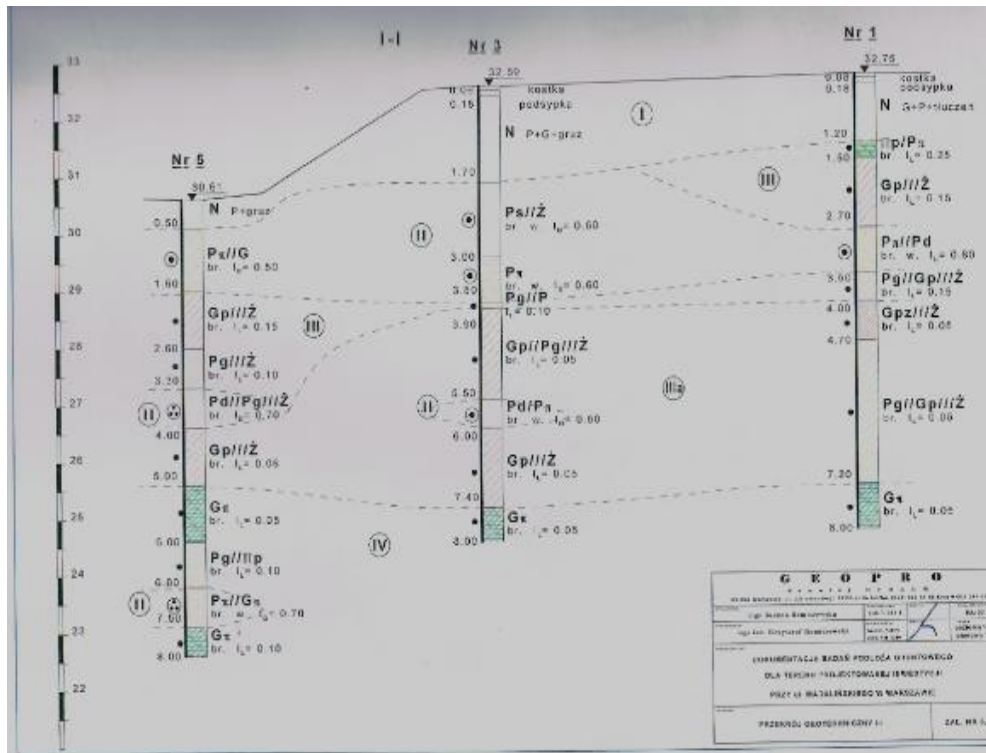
I-I

Nr 3

Nr 1

33
32
31
30
29
28
27
26
25
24
23
22

32.50
0.00
0.15
kostka podsypka
N P+G+gruz
1.70
Ps//Ż
br. w. $I_D$= 0.60
3.00
Pr
br. w. $I_D$= 0.60
3.50
Pg//P
$I_L$= 0.10
3.90
Gp//Pg//Ż
br. $I_L$= 0.05
5.50
Pd/Pr
br. w. $I_D$= 0.60
6.00
Gp//Ż
br. $I_L$= 0.05
7.40
Gr
br. $I_L$= 0.05
8.00

32.75
0.00
0.18
kostka podsypka
N G+P+tłuczeń
1.20
1.50
Пp/Pr
br. $I_L$= 0.25
Gp//Ż
br. $I_L$= 0.15
2.70
Pd//Pd
br. w. $I_D$= 0.60
3.60
Pg//Gp//Ż
br. $I_L$= 0.15
4.00
Gpz//Ż
br. $I_L$= 0.05
4.70
Pg//Gp//Ż
br. $I_L$= 0.05
7.30
Gr
br. $I_L$= 0.05
8.00

Nr 5
30.61
N P+gruz
0.50
Pr//G
br. $I_D$= 0.50
1.60
Gp//Ż
br. $I_L$= 0.15
2.60
Pg//Ż
br. $I_L$= 0.10
3.20
Pd//Pg//Ż
br. $I_D$= 0.70
4.00
Gp//Ż
br. $I_L$= 0.05
5.00
Gr
br. $I_L$= 0.05
6.00
Pg//Пp
br. $I_L$= 0.10
6.80
Pr//Gr
br. w. $I_D$= 0.70
7.50
Gr
br. $I_L$= 0.10
8.00

I
II
III
IIIa
IV
II
II
II

G E O P R O
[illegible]
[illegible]
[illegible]
DOKUMENTACJA BADAŃ PODŁOŻA GRUNTOWEGO
DLA TERENU PROJEKTOWANEJ INWESTYCJI
PRZY UL. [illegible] W WARSZAWIE
PRZEKRÓJ GEOTECHNICZNY I-I
ZAŁ. NR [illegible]